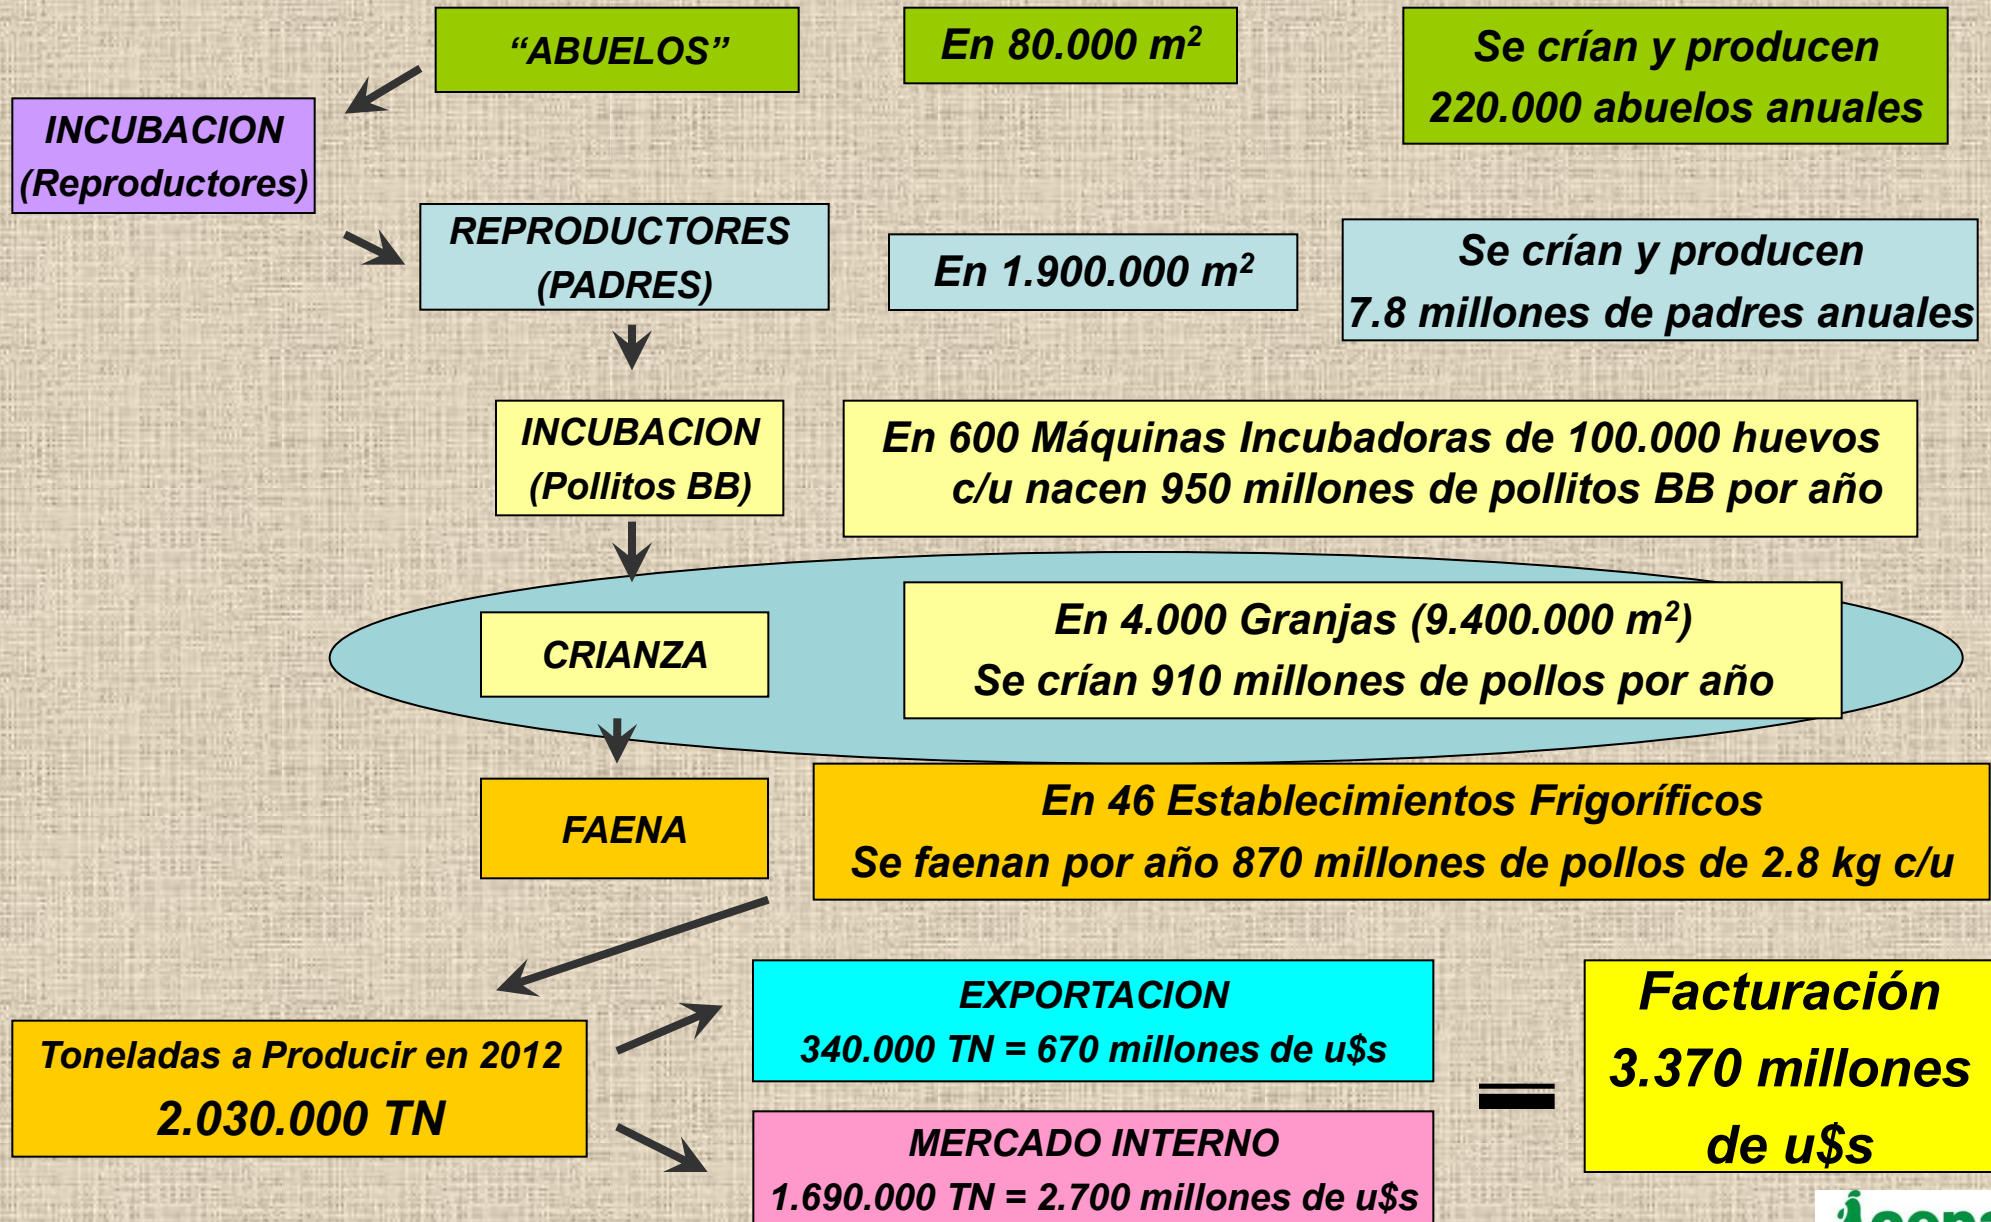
“ABUELOS”

En 80.000 m$^2$

Se crían y producen 220.000 abuelos anuales

INCUBACION (Reproductores)

REPRODUCTORES (PADRES)

En 1.900.000 m$^2$

Se crían y producen 7.8 millones de padres anuales

INCUBACION (Pollitos BB)

En 600 Máquinas Incubadoras de 100.000 huevos c/u nacen 950 millones de pollitos BB por año

CRIANZA

En 4.000 Granjas (9.400.000 m$^2$)
Se crían 910 millones de pollos por año

FAENA

En 46 Establecimientos Frigoríficos
Se faenan por año 870 millones de pollos de 2.8 kg c/u

Toneladas a Producir en 2012
2.030.000 TN

EXPORTACION
340.000 TN = 670 millones de u$s

MERCADO INTERNO
1.690.000 TN = 2.700 millones de u$s

=

Facturación 3.370 millones de u$s

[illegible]